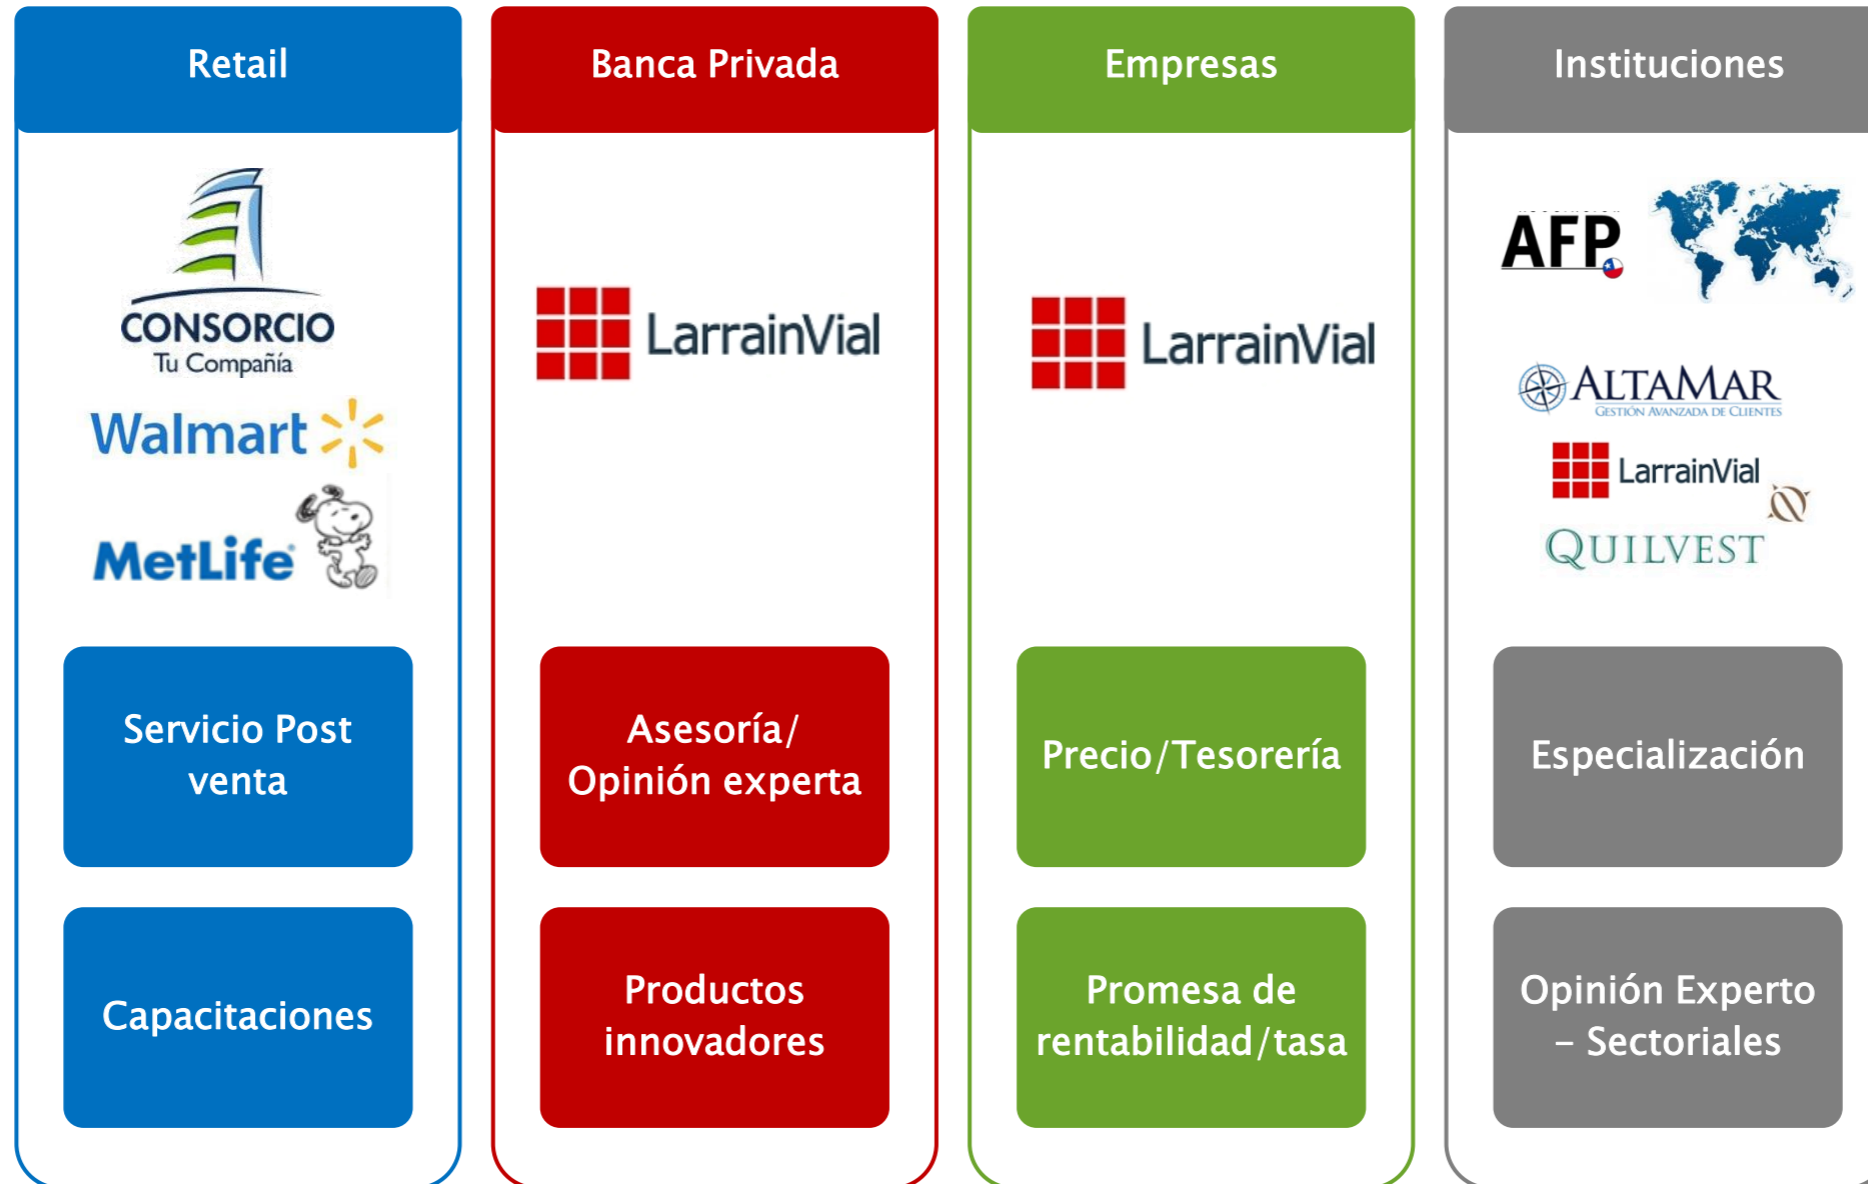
Retail

CONSORCIO
Tu Compañía

Walmart

MetLife

Servicio Post venta

Capacitaciones

Banca Privada

LarrainVial

Asesoría/ Opinión experta

Productos innovadores

Empresas

LarrainVial

Precio/Tesorería

Promesa de rentabilidad/tasa

Instituciones

AFP

ALTAMAR
GESTIÓN AVANZADA DE CLIENTES

LarrainVial

QUILVEST

Especialización

Opinión Experto – Sectoriales